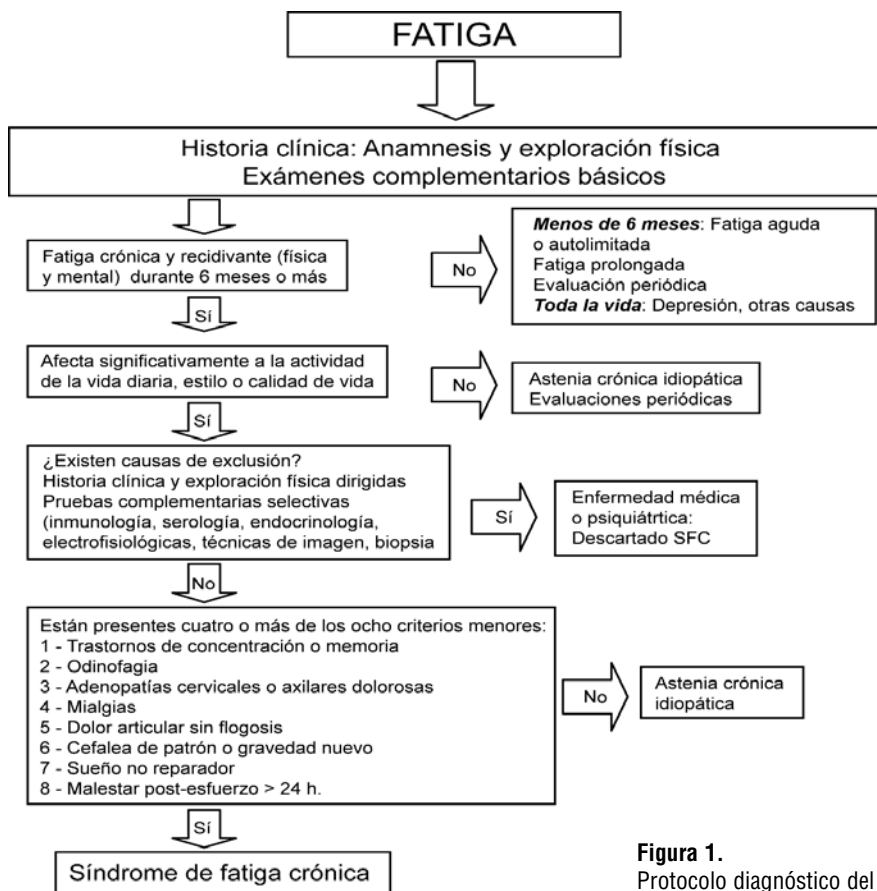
FATIGA

Historia clínica: Anamnesis y exploración física
Exámenes complementarios básicos

Fatiga crónica y recidivante (física y mental) durante 6 meses o más

No

***Menos de 6 meses***: Fatiga aguda o autolimitada
Fatiga prolongada
Evaluación periódica
***Toda la vida***: Depresión, otras causas

Sí

Afecta significativamente a la actividad de la vida diaria, estilo o calidad de vida

No

Astenia crónica idiopática
Evaluaciones periódicas

Sí

¿Existen causas de exclusión?
Historia clínica y exploración física dirigidas
Pruebas complementarias selectivas (inmunología, serología, endocrinología, electrofisiológicas, técnicas de imagen, biopsia

Sí

Enfermedad médica o psiquiátrtica:
Descartado SFC

No

Están presentes cuatro o más de los ocho criterios menores:
1 - Trastornos de concentración o memoria
2 - Odinofagia
3 - Adenopatías cervicales o axilares dolorosas
4 - Mialgias
5 - Dolor articular sin flogosis
6 - Cefalea de patrón o gravedad nuevo
7 - Sueño no reparador
8 - Malestar post-esfuerzo > 24 h.

No

Astenia crónica idiopática

Sí

Síndrome de fatiga crónica

**Figura 1.**
Protocolo diagnóstico del